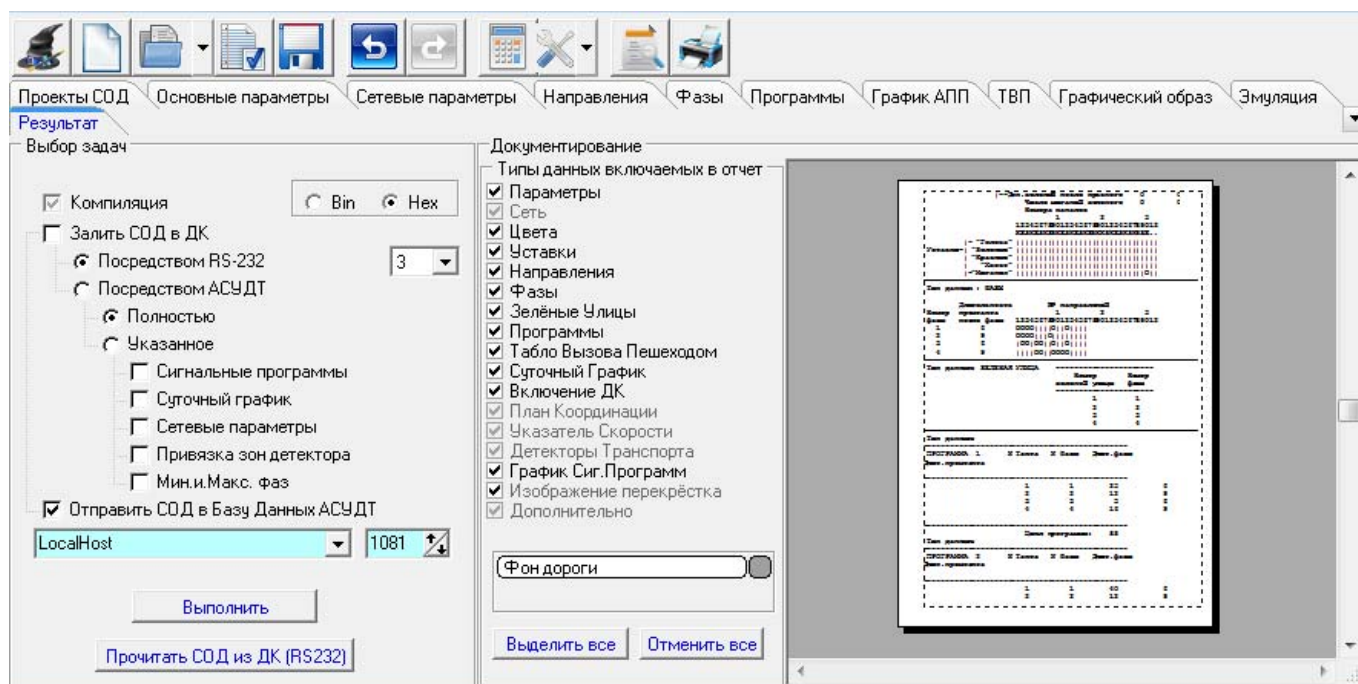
Проекты СОД | Основные параметры | Сетевые параметры | Направления | Фазы | Программы | График АПП | ТВП | Графический образ | Эмуляция
Результат

Выбор задач
Компиляция
Bin
Hex
Залить СОД в ДК
Посредством RS-232
3
Посредством АСУДТ
Полностью
Указанное
Сигнальные программы
Суточный график
Сетевые параметры
Привязка зон детектора
Мин.и.Макс. фаз
Отправить СОД в Базу Данных АСУДТ
LocalHost
1081
Выполнить
Прочитать СОД из ДК (RS232)

Документирование
Типы данных включаемых в отчет
Параметры
Сеть
Цвета
Уставки
Направления
Фазы
Зелёные Улицы
Программы
Табло Вызова Пешеходом
Суточный График
Включение ДК
План Координации
Указатель Скорости
Детекторы Транспорта
График Сиг.Программ
Изображение перекрёстка
Дополнительно
Фон дороги
Выделить все
Отменить все

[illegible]